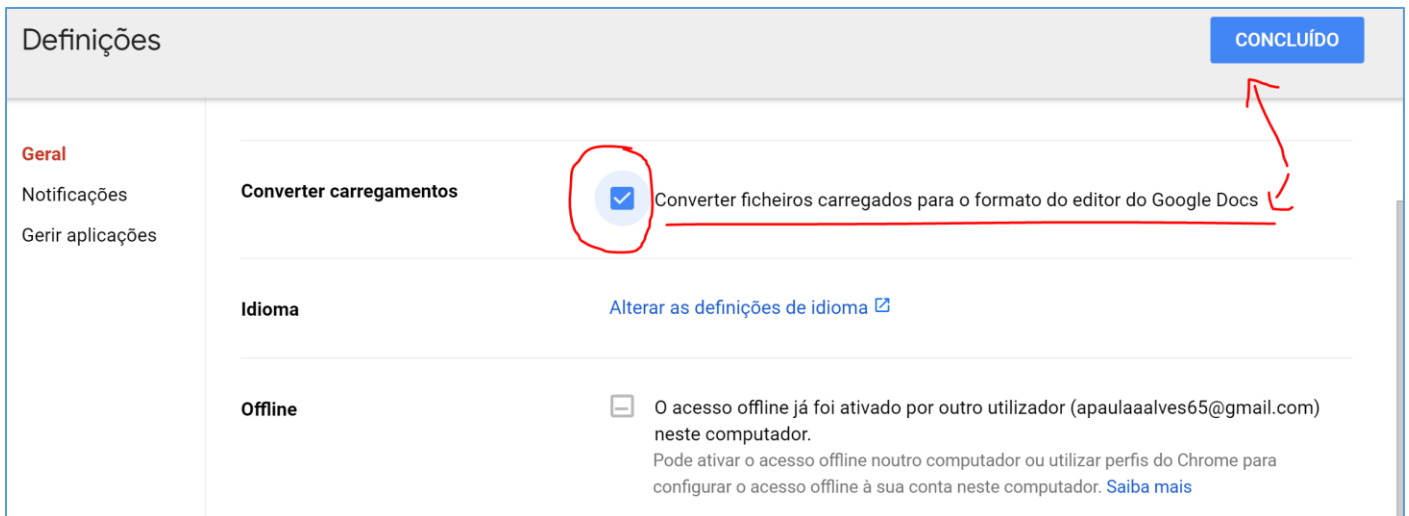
Definições

CONCLUÍDO

Geral
Notificações
Gerir aplicações

Converter carregamentos

Converter ficheiros carregados para o formato do editor do Google Docs

Idioma

Alterar as definições de idioma

Offline

O acesso offline já foi ativado por outro utilizador (apaulaaalves65@gmail.com) neste computador.

Pode ativar o acesso offline noutro computador ou utilizar perfis do Chrome para configurar o acesso offline à sua conta neste computador. Saiba mais